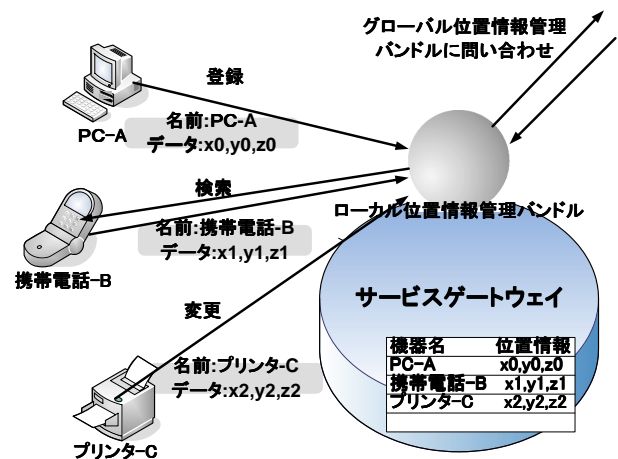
グローバル位置情報管理バンドルに問い合わせ

登録

PC-A

名前:PC-A
データ:x0,y0,z0

検索

ローカル位置情報管理バンドル

名前:携帯電話-B
データ:x1,y1,z1

携帯電話-B

変更

サービスゲートウェイ

名前:プリンター-C
データ:x2,y2,z2

プリンター-C

| 機器名 | 位置情報 |
|---|---|
| PC-A | x0,y0,z0 |
| 携帯電話-B | x1,y1,z1 |
| プリンター-C | x2,y2,z2 |